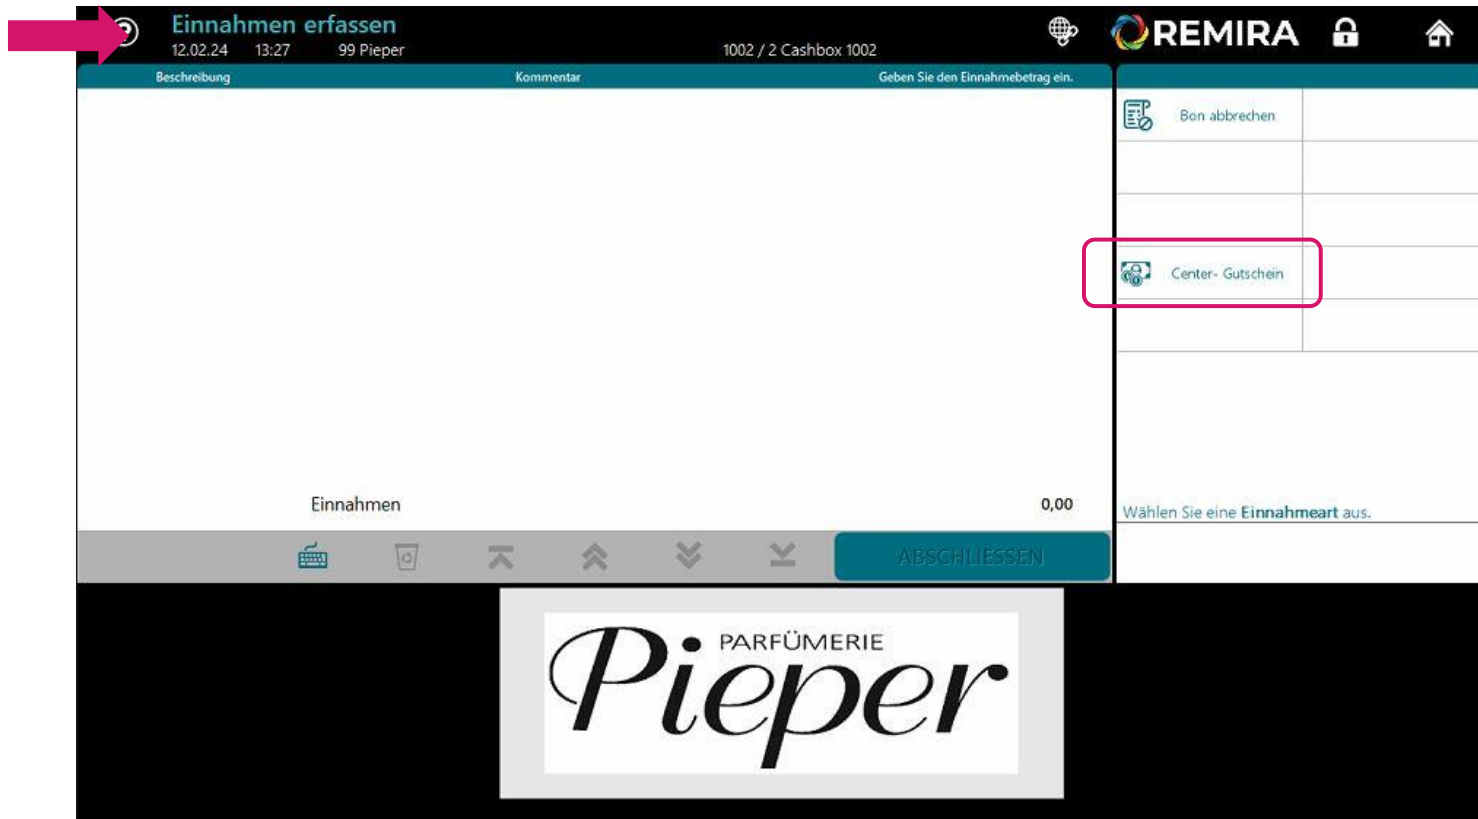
Einnahmen erfassen
12.02.24 13:27 99 Pieper
1002 / 2 Cashbox 1002
REMIRA

| Beschreibung | Kommentar | Geben Sie den Einnahmebetrag ein. |
|---|---|---|

Bon abbrechen
Center- Gutschein

Einnahmen 0,00

ABSCHLIESSEN

Wählen Sie eine Einnahmeart aus.

PARFÜMERIE
Pieper